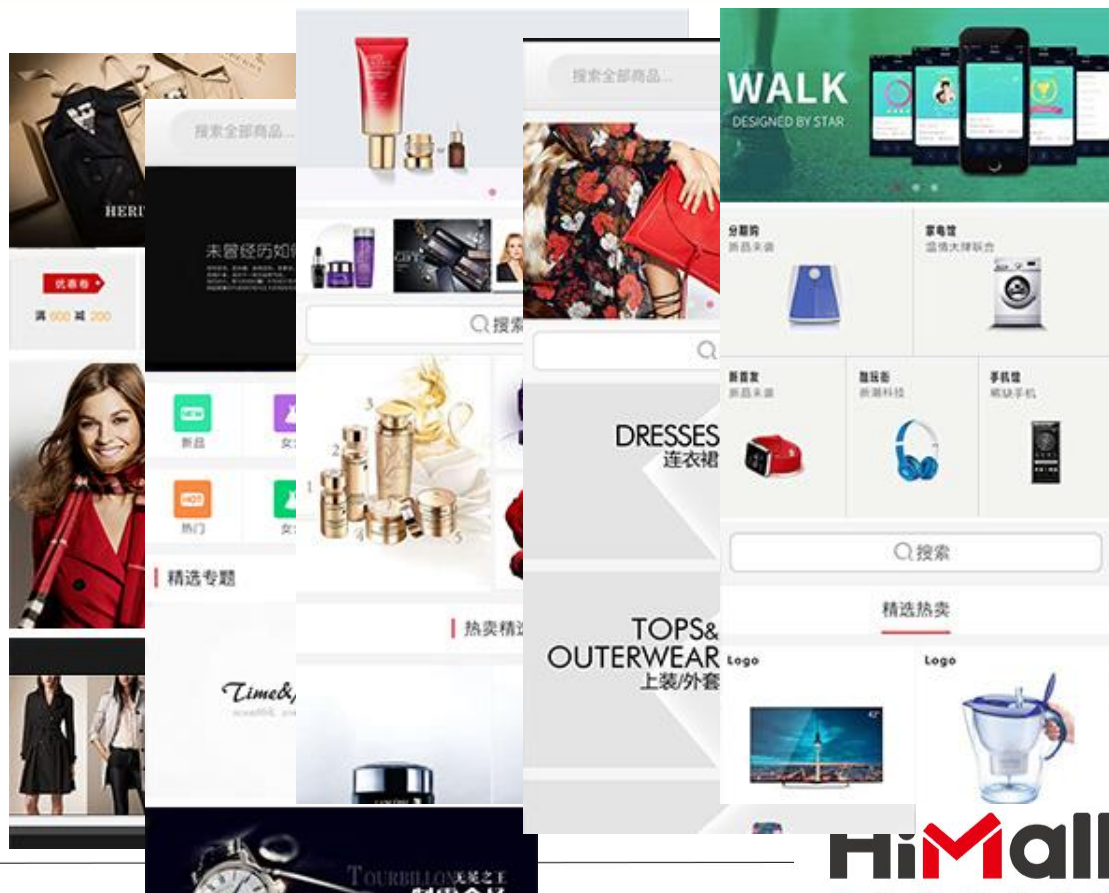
HERI

优惠券

满 600 减 200

搜索全部商品...

未曾经历如何

新品

女

热门

女

精选专题

Time&

搜索

热卖精选

TOURBILLON 天芙之王

搜索全部商品...

DRESSES
连衣裙

TOPS&
OUTERWEAR
上装/外套

WALK
DESIGNED BY STAR

分期购
新品来袭

家电馆
温情大牌联合

新首发
新品来袭

智能街
新潮科技

手机馆
畅销手机

搜索

精选热卖

Logo

Logo

HiMall